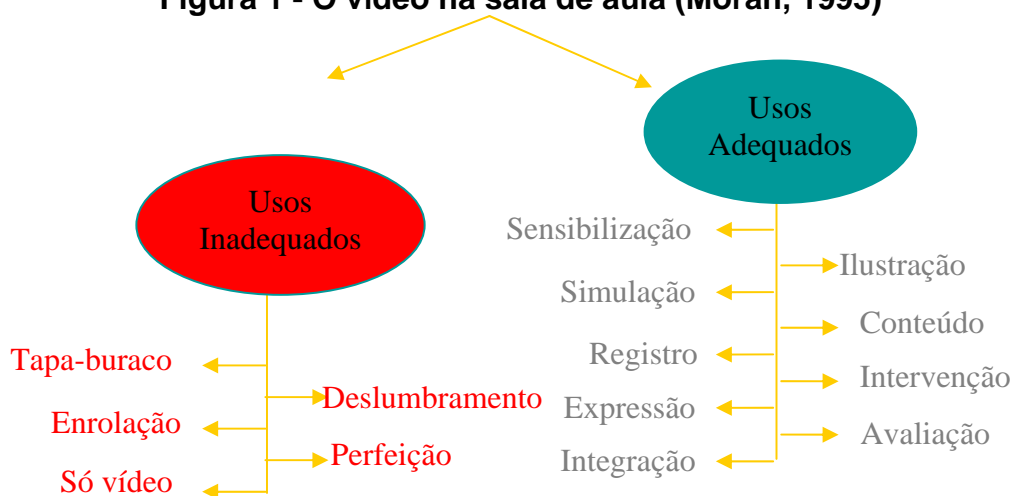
Figura 1 - O vídeo na sala de aula (Moran, 1995)

Usos Adequados

Usos Inadequados

Sensibilização

Ilustração

Simulação

Conteúdo

Registro

Intervenção

Expressão

Avaliação

Integração

Tapa-buraco

Deslumbramento

Enrolação

Perfeição

Só vídeo